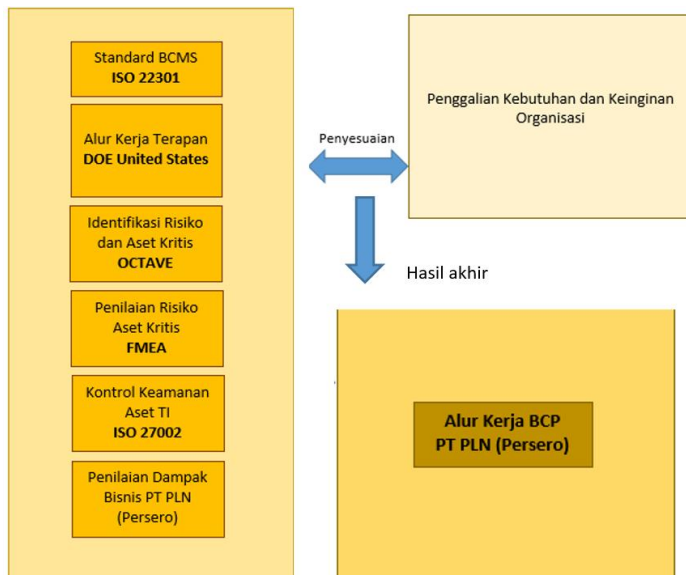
Standard BCMS
ISO 22301

Alur Kerja Terapan
DOE United States

Identifikasi Risiko dan Aset Kritis
OCTAVE

Penilaian Risiko Aset Kritis
FMEA

Kontrol Keamanan Aset TI
ISO 27002

Penilaian Dampak Bisnis PT PLN (Persero)

Penyesuaian

Penggalian Kebutuhan dan Keinginan Organisasi

Hasil akhir

Alur Kerja BCP
PT PLN (Persero)